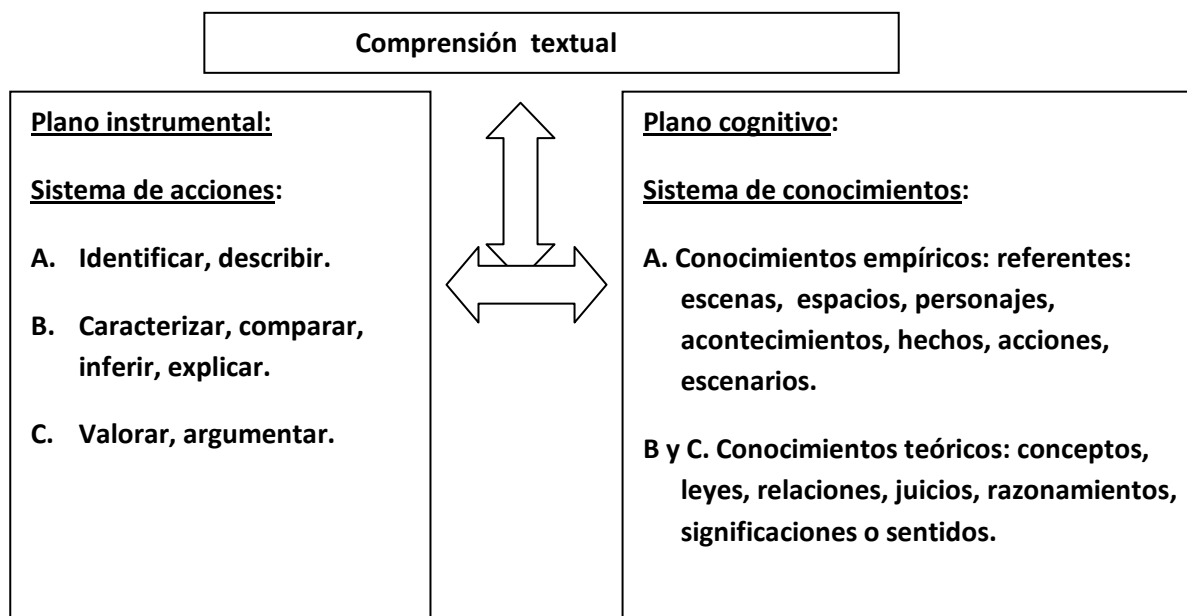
Comprensión textual

Plano instrumental:

Sistema de acciones:

A. Identificar, describir.

B. Caracterizar, comparar, inferir, explicar.

C. Valorar, argumentar.

Plano cognitivo:

Sistema de conocimientos:

A. Conocimientos empíricos: referentes: escenas, espacios, personajes, acontecimientos, hechos, acciones, escenarios.

B y C. Conocimientos teóricos: conceptos, leyes, relaciones, juicios, razonamientos, significaciones o sentidos.